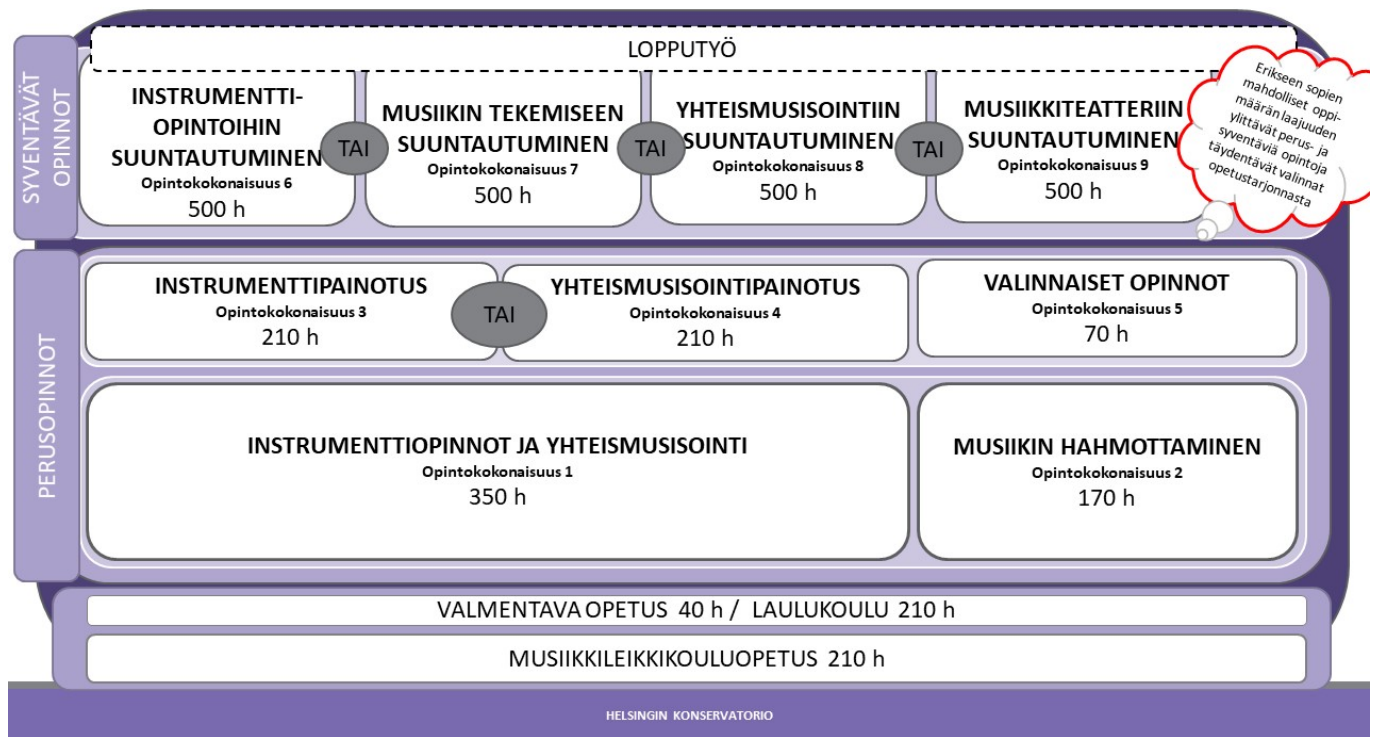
LOPPUTYÖ

SYVENTÄVÄT OPINNOT

INSTRUMENTTIOPINTOIHIN SUUNTAUTUMINEN
Opintokokonaisuus 6
500 h

TAI

MUSIIKIN TEKEMISEEN SUUNTAUTUMINEN
Opintokokonaisuus 7
500 h

TAI

YHTEISMUSISOINTIIN SUUNTAUTUMINEN
Opintokokonaisuus 8
500 h

TAI

MUSIIKKITEATTERIIN SUUNTAUTUMINEN
Opintokokonaisuus 9
500 h

Erikseen sopien mahdolliset oppimäärän laajuuden ylittävät perus- ja syventäviä opintoja täydentävät valinnat opetustarjonnasta

PERUSOPINNOT

INSTRUMENTTIPAINOTUS
Opintokokonaisuus 3
210 h

TAI

YHTEISMUSISOINTIPAINOTUS
Opintokokonaisuus 4
210 h

VALINNAISET OPINNOT
Opintokokonaisuus 5
70 h

INSTRUMENTTIOPINNOT JA YHTEISMUSISOINTI
Opintokokonaisuus 1
350 h

MUSIIKIN HAHMOTTAMINEN
Opintokokonaisuus 2
170 h

VALMENTAVA OPETUS 40 h / LAULUKOULU 210 h

MUSIIKKILEIKKIKOULUOPETUS 210 h

HELSINGIN KONSERVATORIO